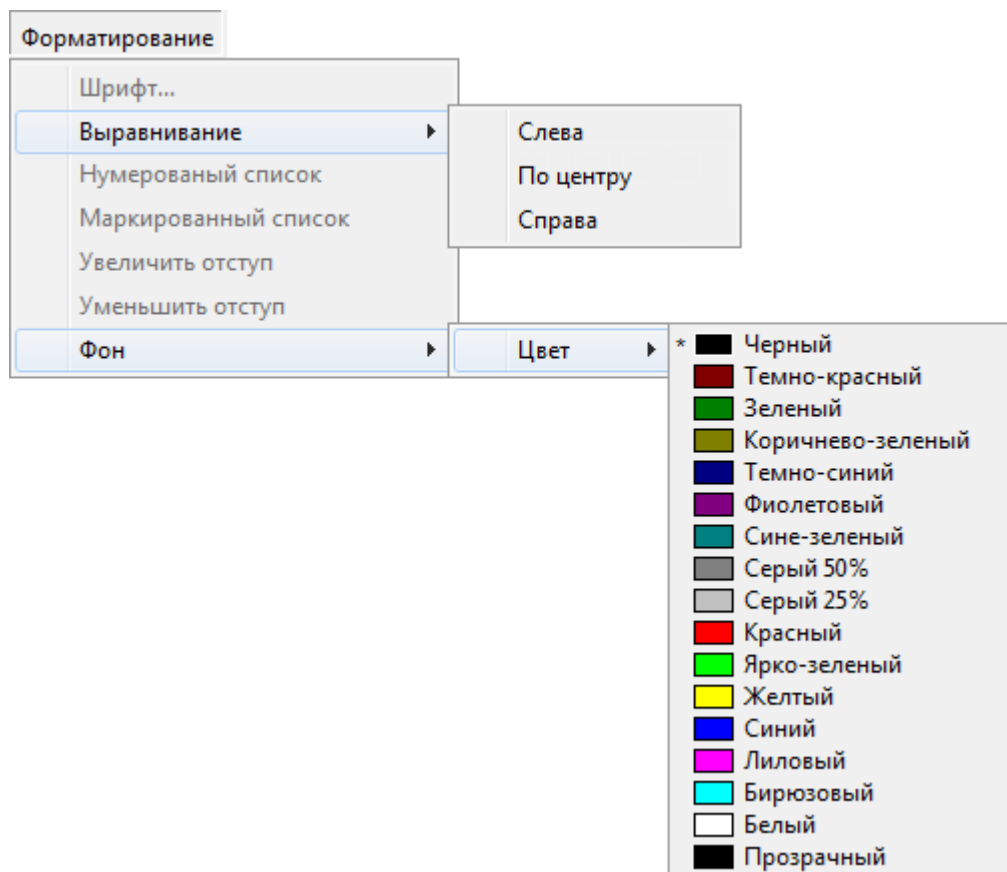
Форматирование

Шрифт...
Выравнивание
Нумерованый список
Маркированный список
Увеличить отступ
Уменьшить отступ
Фон

Слева
По центру
Справа

Цвет

* Черный
Темно-красный
Зеленый
Коричнево-зеленый
Темно-синий
Фиолетовый
Сине-зеленый
Серый 50%
Серый 25%
Красный
Ярко-зеленый
Желтый
Синий
Лиловый
Бирюзовый
Белый
Прозрачный